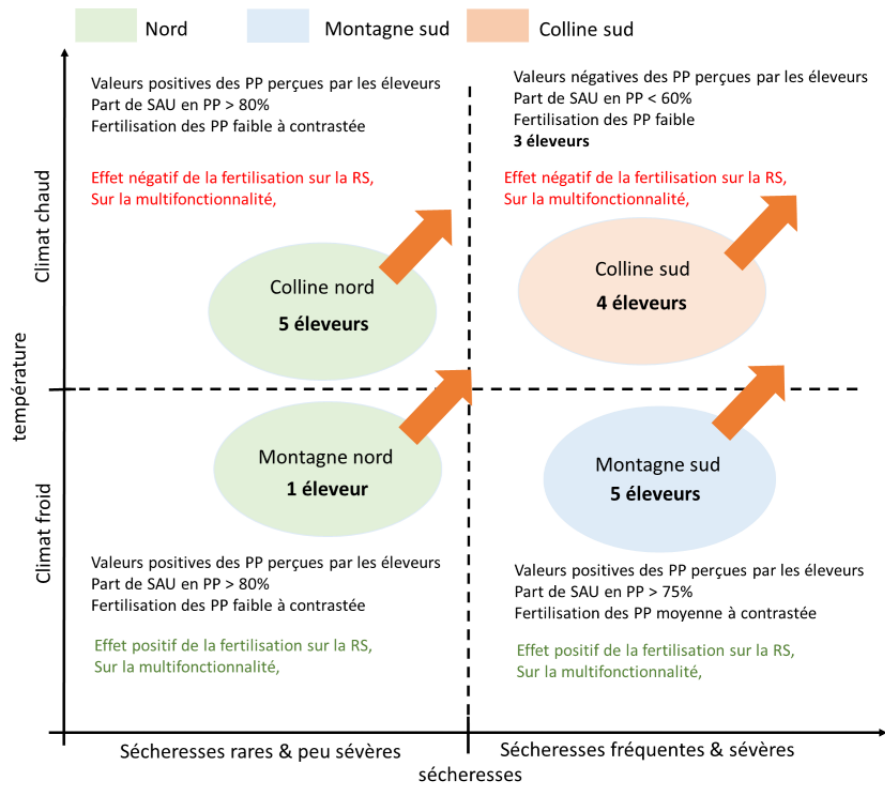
Nord
Montagne sud
Colline sud

Climat chaud
température
Climat froid

Valeurs positives des PP perçues par les éleveurs
Part de SAU en PP > 80%
Fertilisation des PP faible à contrastée

Effet négatif de la fertilisation sur la RS,
Sur la multifonctionnalité,

Valeurs négatives des PP perçues par les éleveurs
Part de SAU en PP < 60%
Fertilisation des PP faible
3 éleveurs

Effet négatif de la fertilisation sur la RS,
Sur la multifonctionnalité,

Colline nord
5 éleveurs

Colline sud
4 éleveurs

Montagne nord
1 éleveur

Montagne sud
5 éleveurs

Valeurs positives des PP perçues par les éleveurs
Part de SAU en PP > 80%
Fertilisation des PP faible à contrastée

Effet positif de la fertilisation sur la RS,
Sur la multifonctionnalité,

Valeurs positives des PP perçues par les éleveurs
Part de SAU en PP > 75%
Fertilisation des PP moyenne à contrastée

Effet positif de la fertilisation sur la RS,
Sur la multifonctionnalité,

Sécheresses rares & peu sévères
Sécheresses fréquentes & sévères
sécheresses